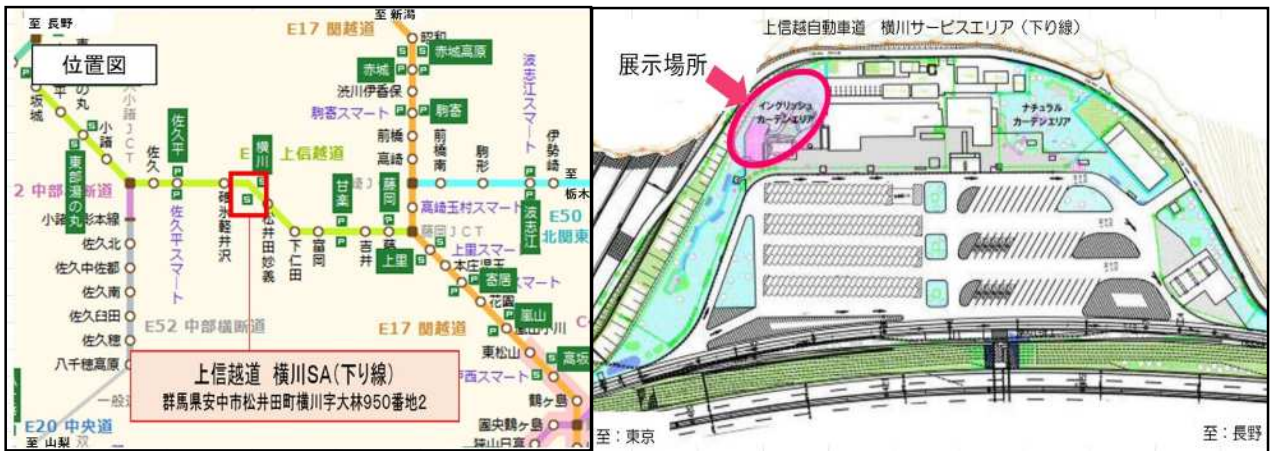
至 長野

位置図

E17 関越道

至 新潟

昭和

赤城高原

赤城

渋川伊香保

駒寄

駒寄スマート

前橋

前橋南

駒形

高崎

波志江スマート

伊勢崎

至 栃木

佐久平

横川

E 上信越道

佐久

小諸

小諸JCT

東部湯の丸

2 中部横断道

小諸

佐久北

佐久中佐都

佐久南

佐久臼田

佐久穂

八千穂高原

佐久平スマート

碓氷軽井沢

松井田妙義

下仁田

富岡

甘楽

吉井

藤岡

高崎玉村スマート

藤岡JCT

波志江

E50 北関東

上里スマート

本庄児玉

寄居

花園

嵐山

E52 中部横断道

E17 関越道

東松山

高坂

上信越道 横川SA(下り線)

群馬県安中市松井田町横川字大林950番地2

E20 中央道

至 山梨

鶴ヶ島

圏央鶴ヶ島

上信越自動車道 横川サービスエリア(下り線)

展示場所

イングリッシュガーデンエリア

ナチュラルガーデンエリア

至:東京

至:長野